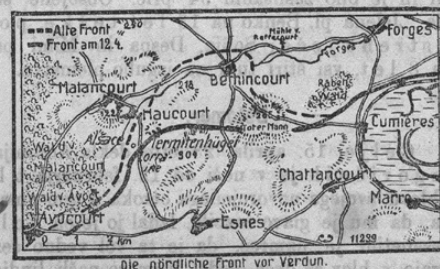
Alte Front
Front am 12.4.
Forges
Mühle v. Raffecourt
Forges
Bethincourt
Rabens Wald
Malancourt
Haucourt
Cumières
Toter Mann
Termitenhügel
Höhe 304
Wald v. Malancourt
Wald v. Avocourt
Avocourt
Chattancourt
Marre
Esnes
0 1 3 km
11299
Die nördliche Front vor Verdun.